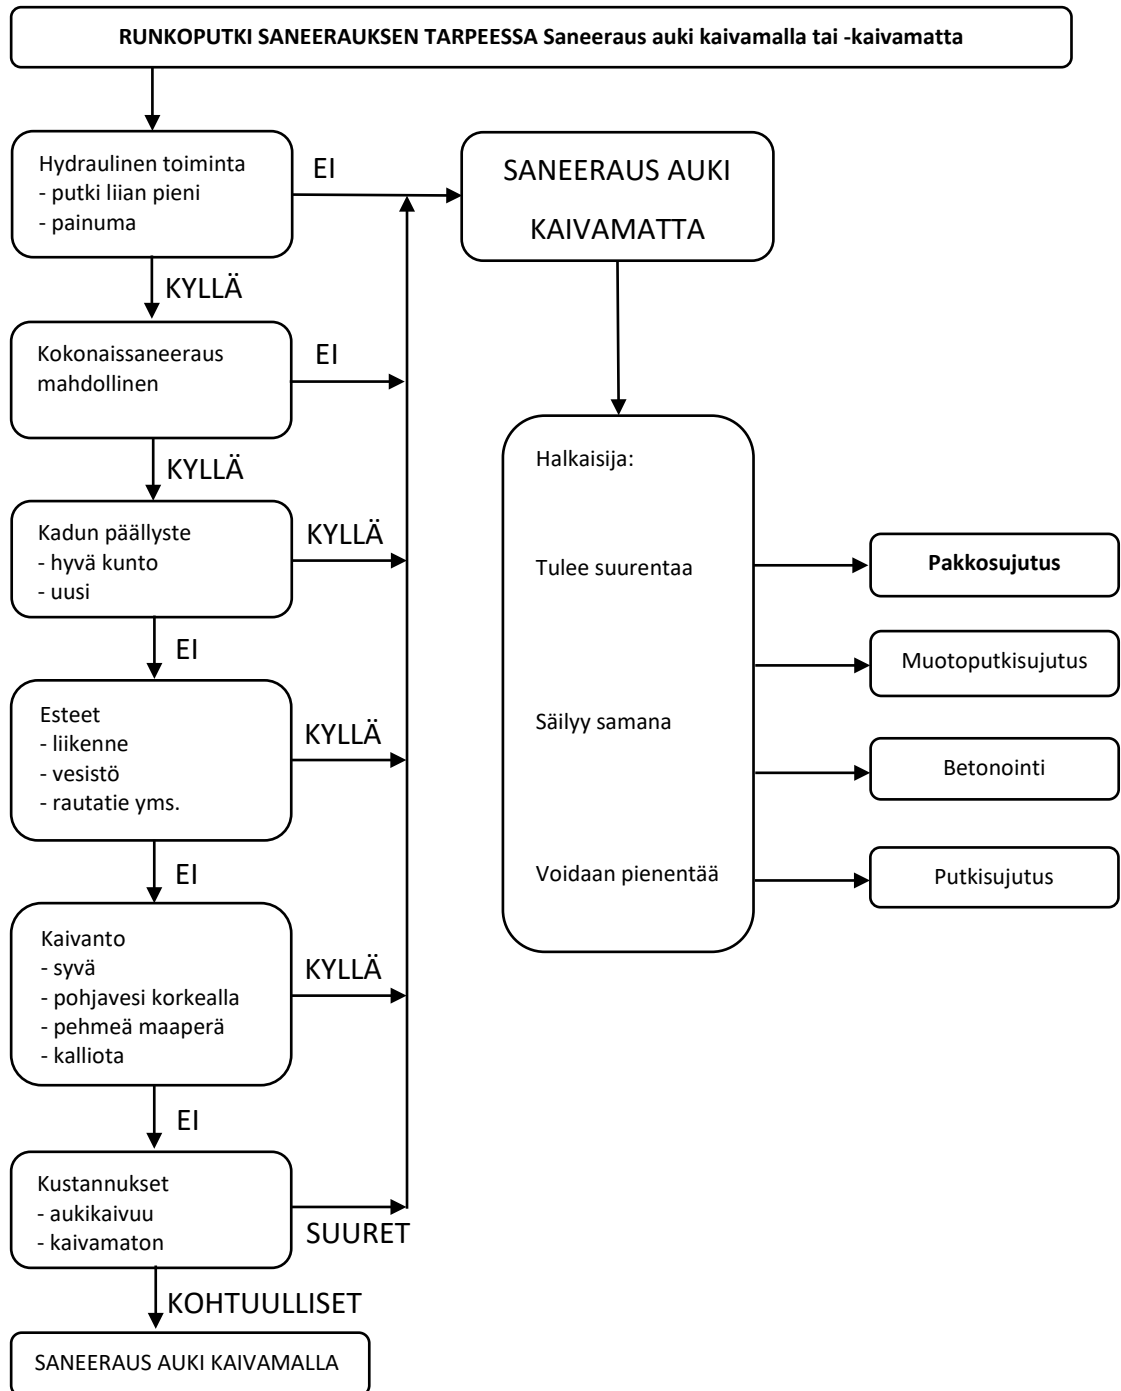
RUNKOPUTKI SANEERAUKSEN TARPEESSA Saneeraus auki kaivamalla tai -kaivamatta

Hydraulinen toiminta
- putki liian pieni
- painuma

EI

SANEERAUS AUKI KAIVAMATTA

KYLLÄ

Kokonaissaneeraus mahdollinen

EI

KYLLÄ

Kadun päällyste
- hyvä kunto
- uusi

KYLLÄ

EI

Esteet
- liikenne
- vesistö
- rautatie yms.

KYLLÄ

EI

Kaivanto
- syvä
- pohjavesi korkealla
- pehmeä maaperä
- kalliota

KYLLÄ

EI

Kustannukset
- aukikaivuu
- kaivamaton

SUURET

KOHTUULLISET

SANEERAUS AUKI KAIVAMALLA

Halkaisija:

Tulee suurentaa

Säilyy samana

Voidaan pienentää

Pakkosujutus

Muotoputkisujutus

Betonointi

Putkisujutus